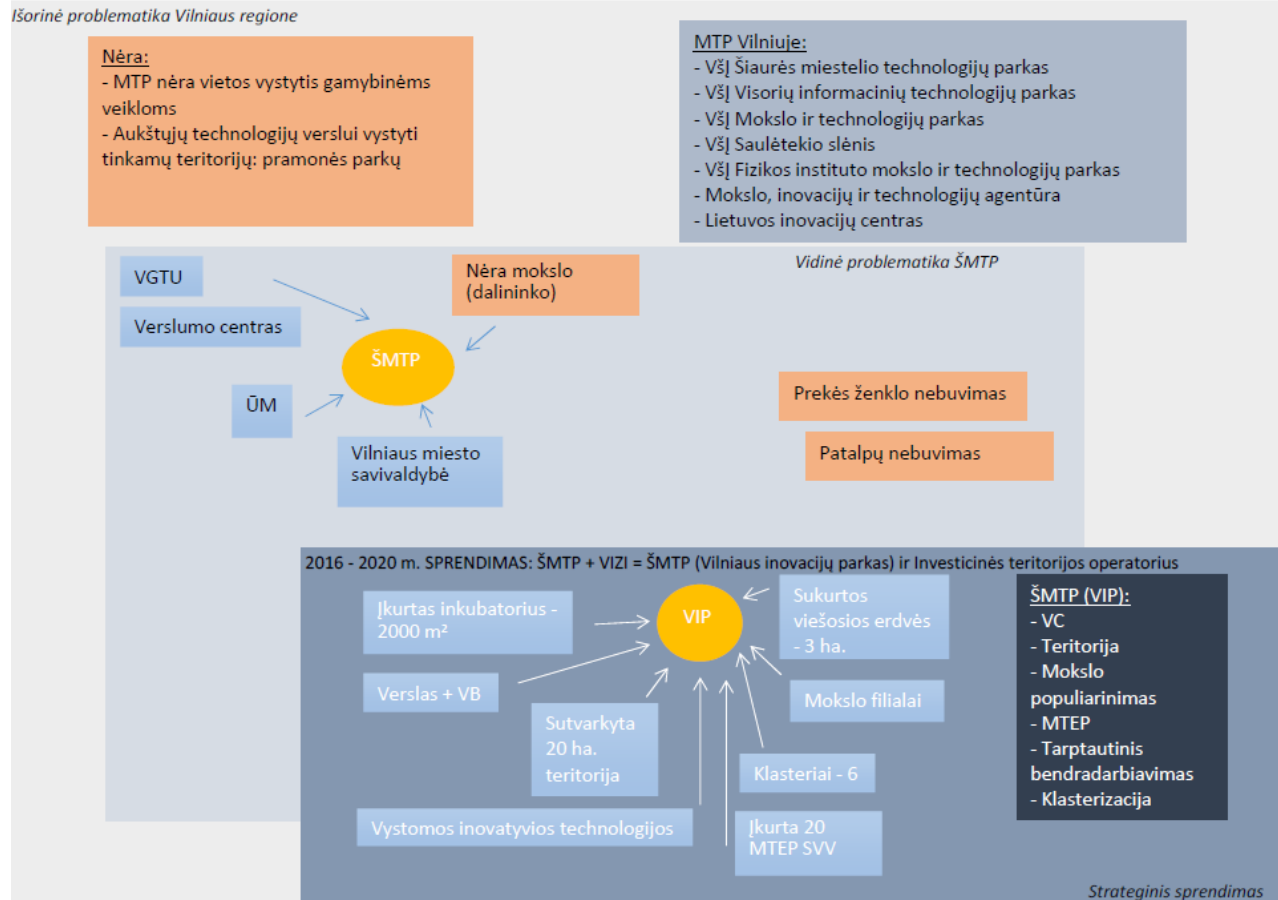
Išorinė problematika Vilniaus regione

Nėra:
- MTP nėra vietos vystytis gamybinėms veikloms
- Aukštųjų technologijų verslui vystyti tinkamų teritorijų: pramonės parkų

MTP Vilniuje:
- VšĮ Šiaurės miestelio technologijų parkas
- VšĮ Visorių informacinių technologijų parkas
- VšĮ Mokslo ir technologijų parkas
- VšĮ Saulėtekio slėnis
- VšĮ Fizikos instituto mokslo ir technologijų parkas
- Mokslo, inovacijų ir technologijų agentūra
- Lietuvos inovacijų centras

Vidinė problematika ŠMTP

VGTU

Verslumo centras

Nėra mokslo (dalininko)

ŠMTP

ŪM

Vilniaus miesto savivaldybė

Prekės ženklo nebuvimas

Patalpų nebuvimas

2016 - 2020 m. SPRENDIMAS: ŠMTP + VIZI = ŠMTP (Vilniaus inovacijų parkas) ir Investicinės teritorijos operatorius

Įkurtas inkubatorius - 2000 m²

VIP

Sukurtos viešosios erdvės - 3 ha.

ŠMTP (VIP):
- VC
- Teritorija
- Mokslo populiarinimas
- MTEP
- Tarptautinis bendradarbiavimas
- Klasterizacija

Verslas + VB

Mokslo filialai

Sutvarkyta 20 ha. teritorija

Klasteriai - 6

Vystomos inovatyvios technologijos

Įkurta 20 MTEP SVV

Strateginis sprendimas